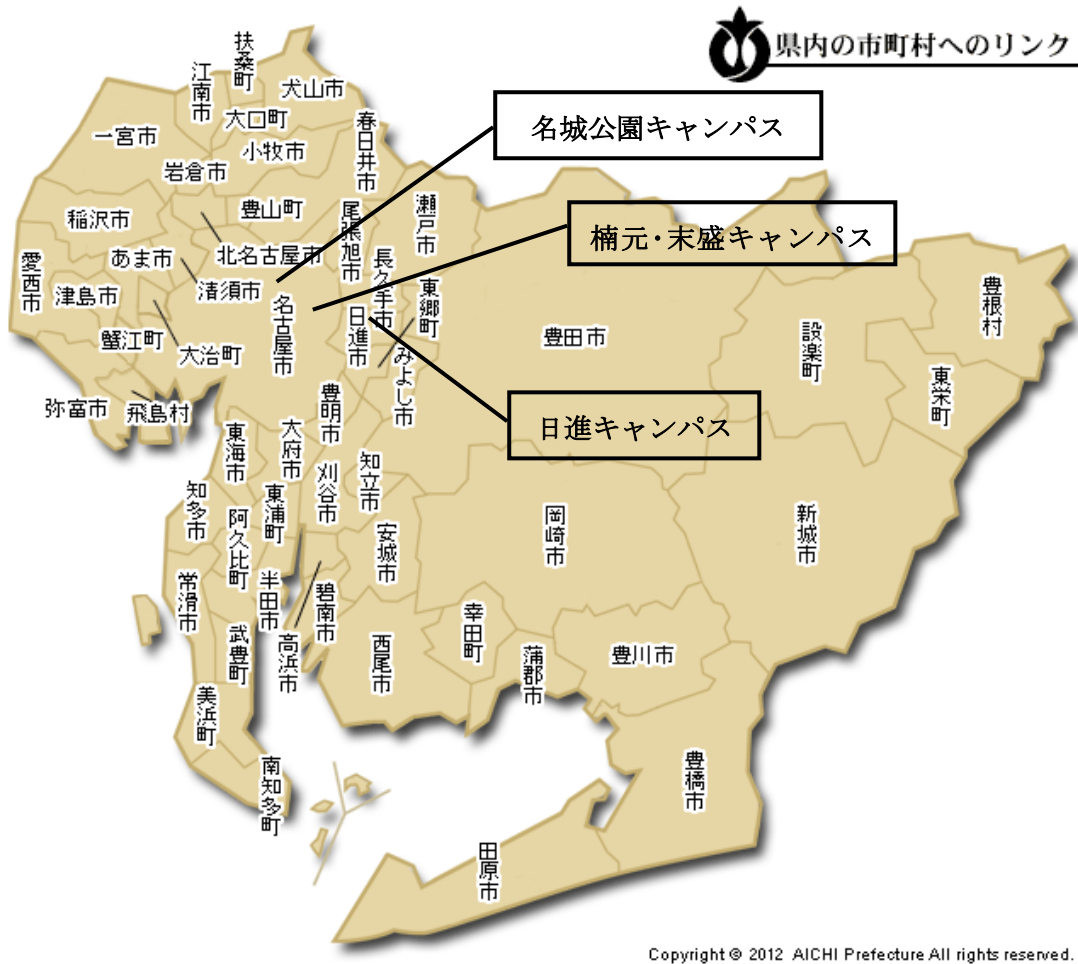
県内の市町村へのリンク

名城公園キャンパス

楠元･末盛キャンパス

日進キャンパス

扶桑町
江南市
犬山市
大口町
一宮市
春日井市
小牧市
岩倉市
豊山町
瀬戸市
稲沢市
尾張旭市
北名古屋市
あま市
長久手市
愛西市
清須市
東郷町
津島市
名古屋市
日進市
豊田市
豊根村
設楽町
蟹江町
大治町
みよし市
東栄町
弥富市
飛島村
豊明市
東海市
大府市
知立市
知多市
刈谷市
東浦町
安城市
岡崎市
新城市
阿久比町
常滑市
半田市
碧南市
幸田町
武豊町
高浜市
西尾市
蒲郡市
豊川市
美浜町
南知多町
豊橋市
田原市

Copyright © 2012 AICHI Prefecture All rights reserved.